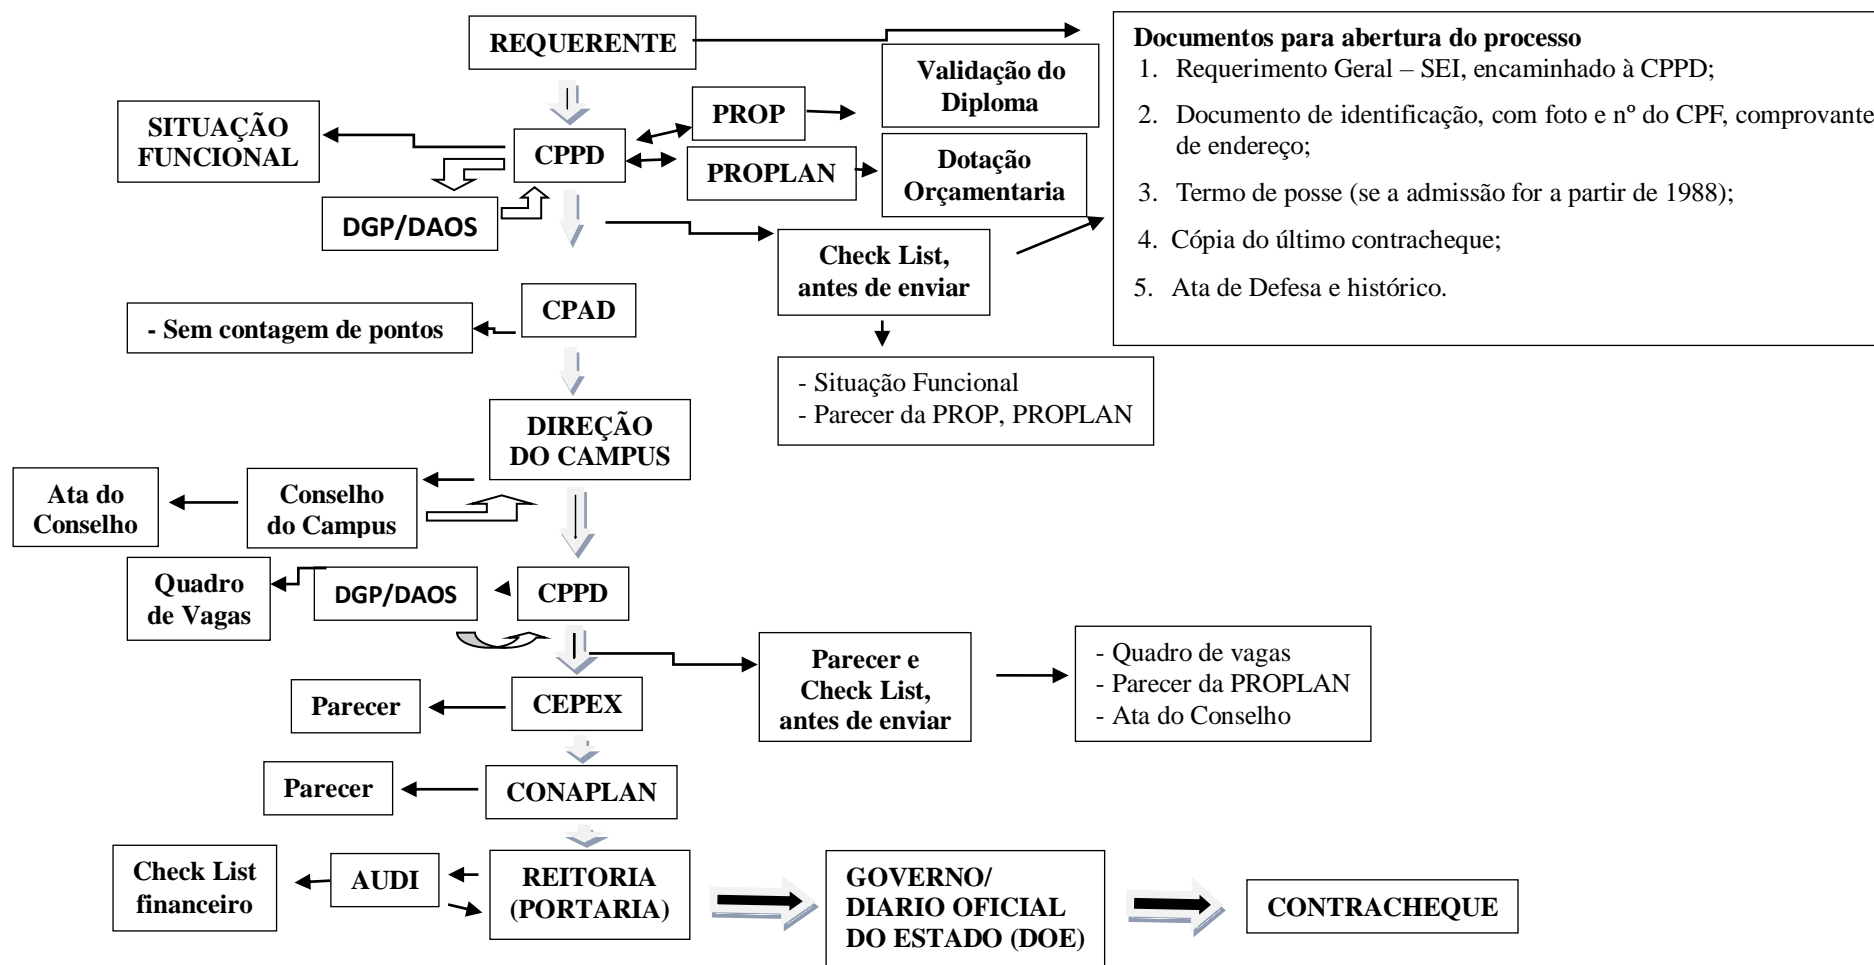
REQUERENTE

Documentos para abertura do processo
1. Requerimento Geral – SEI, encaminhado à CPPD;
2. Documento de identificação, com foto e nº do CPF, comprovante de endereço;
3. Termo de posse (se a admissão for a partir de 1988);
4. Cópia do último contracheque;
5. Ata de Defesa e histórico.

Validação do Diploma

SITUAÇÃO FUNCIONAL

PROP

CPPD

PROPLAN

Dotação Orçamentaria

DGP/DAOS

Check List, antes de enviar

- Situação Funcional
- Parecer da PROP, PROPLAN

- Sem contagem de pontos

CPAD

DIREÇÃO DO CAMPUS

Ata do Conselho

Conselho do Campus

Quadro de Vagas

DGP/DAOS

CPPD

Parecer e Check List, antes de enviar

- Quadro de vagas
- Parecer da PROPLAN
- Ata do Conselho

Parecer

CEPEX

Parecer

CONAPLAN

Check List financeiro

AUDI

REITORIA (PORTARIA)

GOVERNO/ DIARIO OFICIAL DO ESTADO (DOE)

CONTRACHEQUE